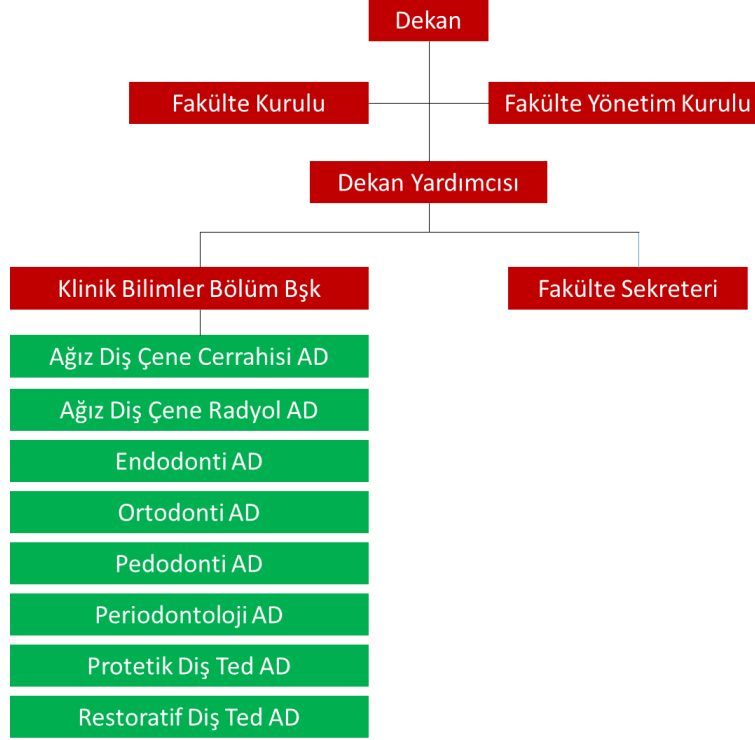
Dekan

Fakülte Kurulu

Fakülte Yönetim Kurulu

Dekan Yardımcısı

Klinik Bilimler Bölüm Bşk

Fakülte Sekreteri

Ağız Diş Çene Cerrahisi AD

Ağız Diş Çene Radyol AD

Endodonti AD

Ortodonti AD

Pedodonti AD

Periodontoloji AD

Protetik Diş Ted AD

Restoratif Diş Ted AD